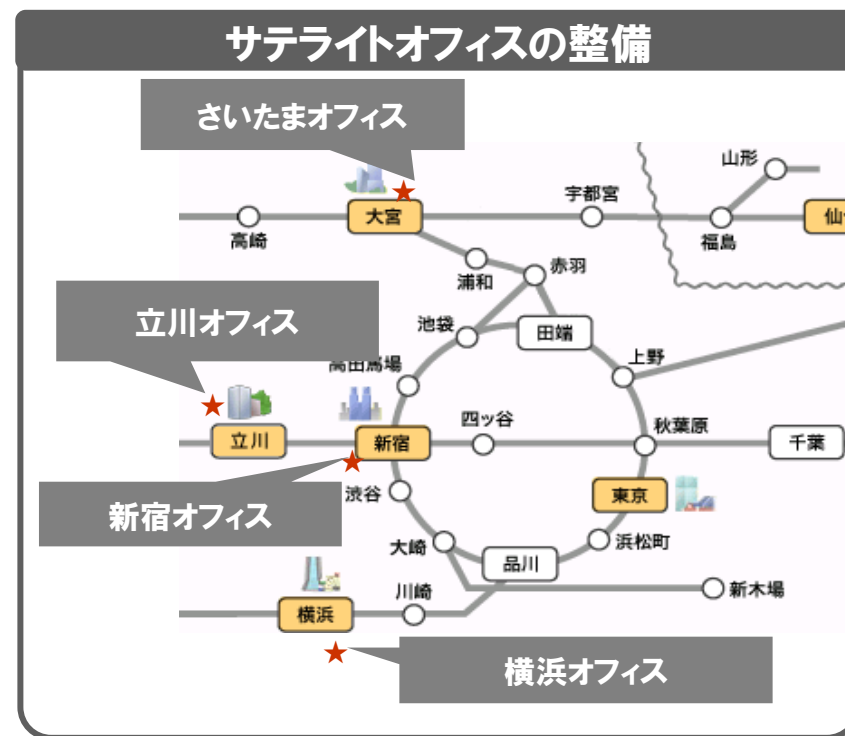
サテライトオフィスの整備

さいたまオフィス

山形
宇都宮
大宮
高崎
福島
仙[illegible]
浦和
赤羽

立川オフィス

池袋
田端
高田馬場
上野
四ッ谷
秋葉原
立川
新宿
千葉
渋谷
東京

新宿オフィス

大崎
浜松町
品川
新木場
川崎
横浜

横浜オフィス